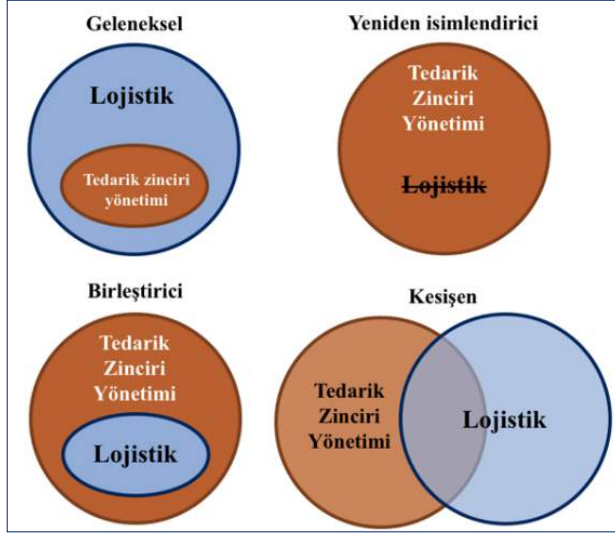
Geleneksel

Lojistik

Tedarik zinciri yönetimi

Yeniden isimlendirici

Tedarik Zinciri Yönetimi

~~Lojistik~~

Birleştirici

Tedarik Zinciri Yönetimi

Lojistik

Kesişen

Tedarik Zinciri Yönetimi

Lojistik